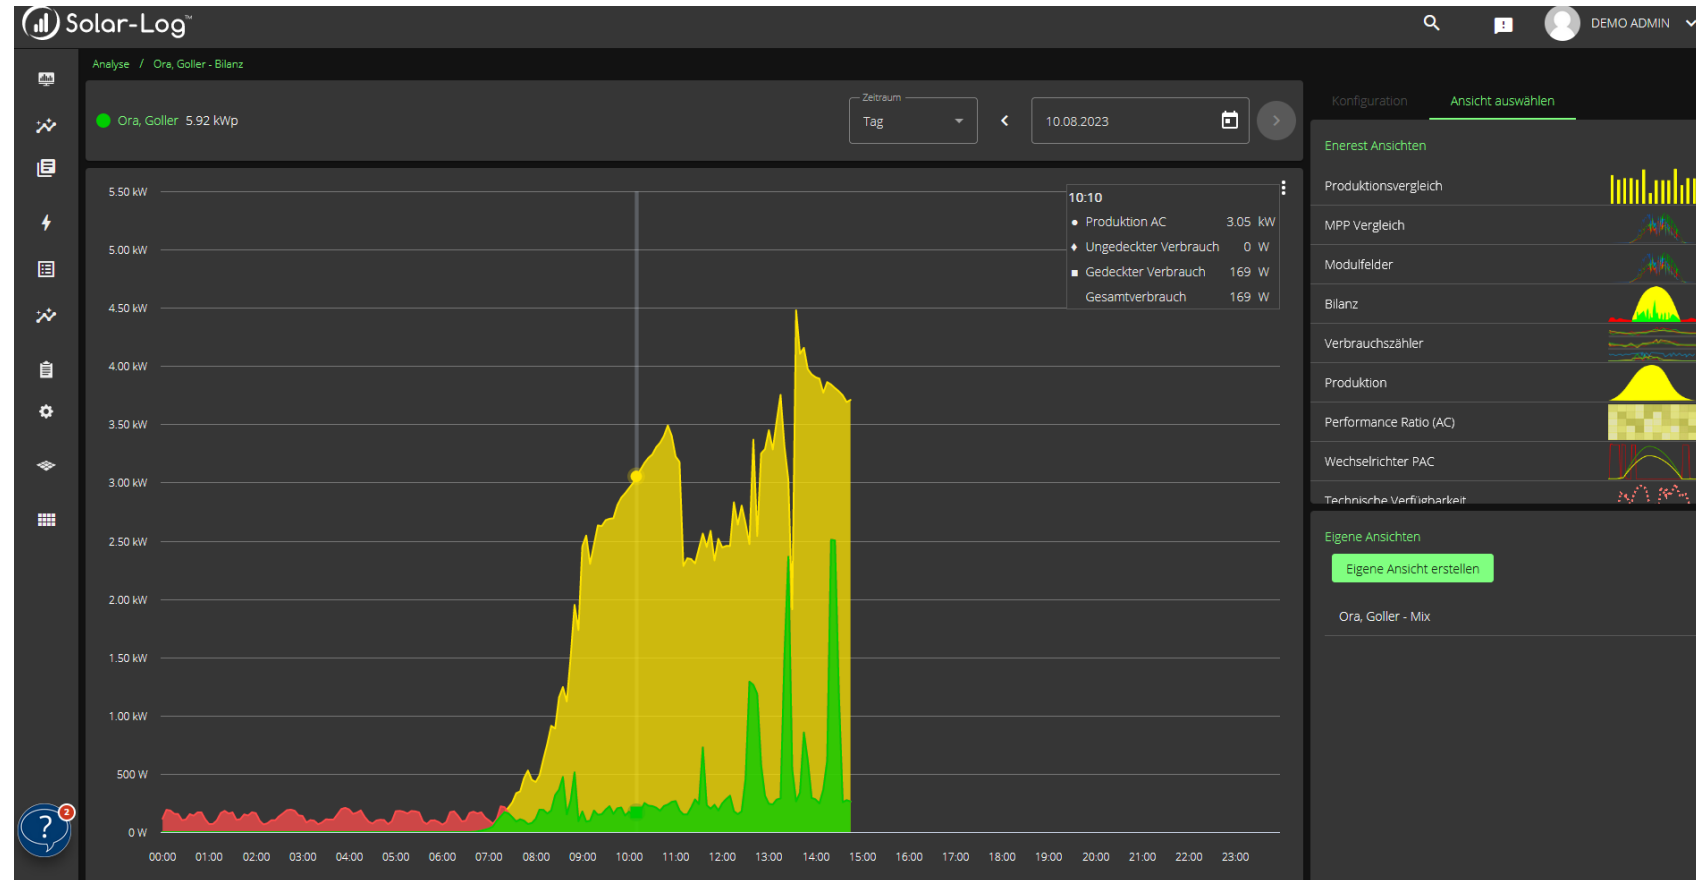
Solar-Log™

DEMO ADMIN

Analyse / Ora, Goller - Bilanz

Ora, Goller 5.92 kWp

Zeitraum
Tag

10.08.2023

5.50 kW
5.00 kW
4.50 kW
4.00 kW
3.50 kW
3.00 kW
2.50 kW
2.00 kW
1.50 kW
1.00 kW
500 W
0 W

00:00 01:00 02:00 03:00 04:00 05:00 06:00 07:00 08:00 09:00 10:00 11:00 12:00 13:00 14:00 15:00 16:00 17:00 18:00 19:00 20:00 21:00 22:00 23:00

10:10
● Produktion AC 3.05 kW
♦ Ungedeckter Verbrauch 0 W
■ Gedeckter Verbrauch 169 W
Gesamtverbrauch 169 W

2

Konfiguration
Ansicht auswählen

Enerest Ansichten
Produktionsvergleich
MPP Vergleich
Modulfelder
Bilanz
Verbrauchszähler
Produktion
Performance Ratio (AC)
Wechselrichter PAC
Technische Verfügbarkeit

Eigene Ansichten
Eigene Ansicht erstellen
Ora, Goller - Mix